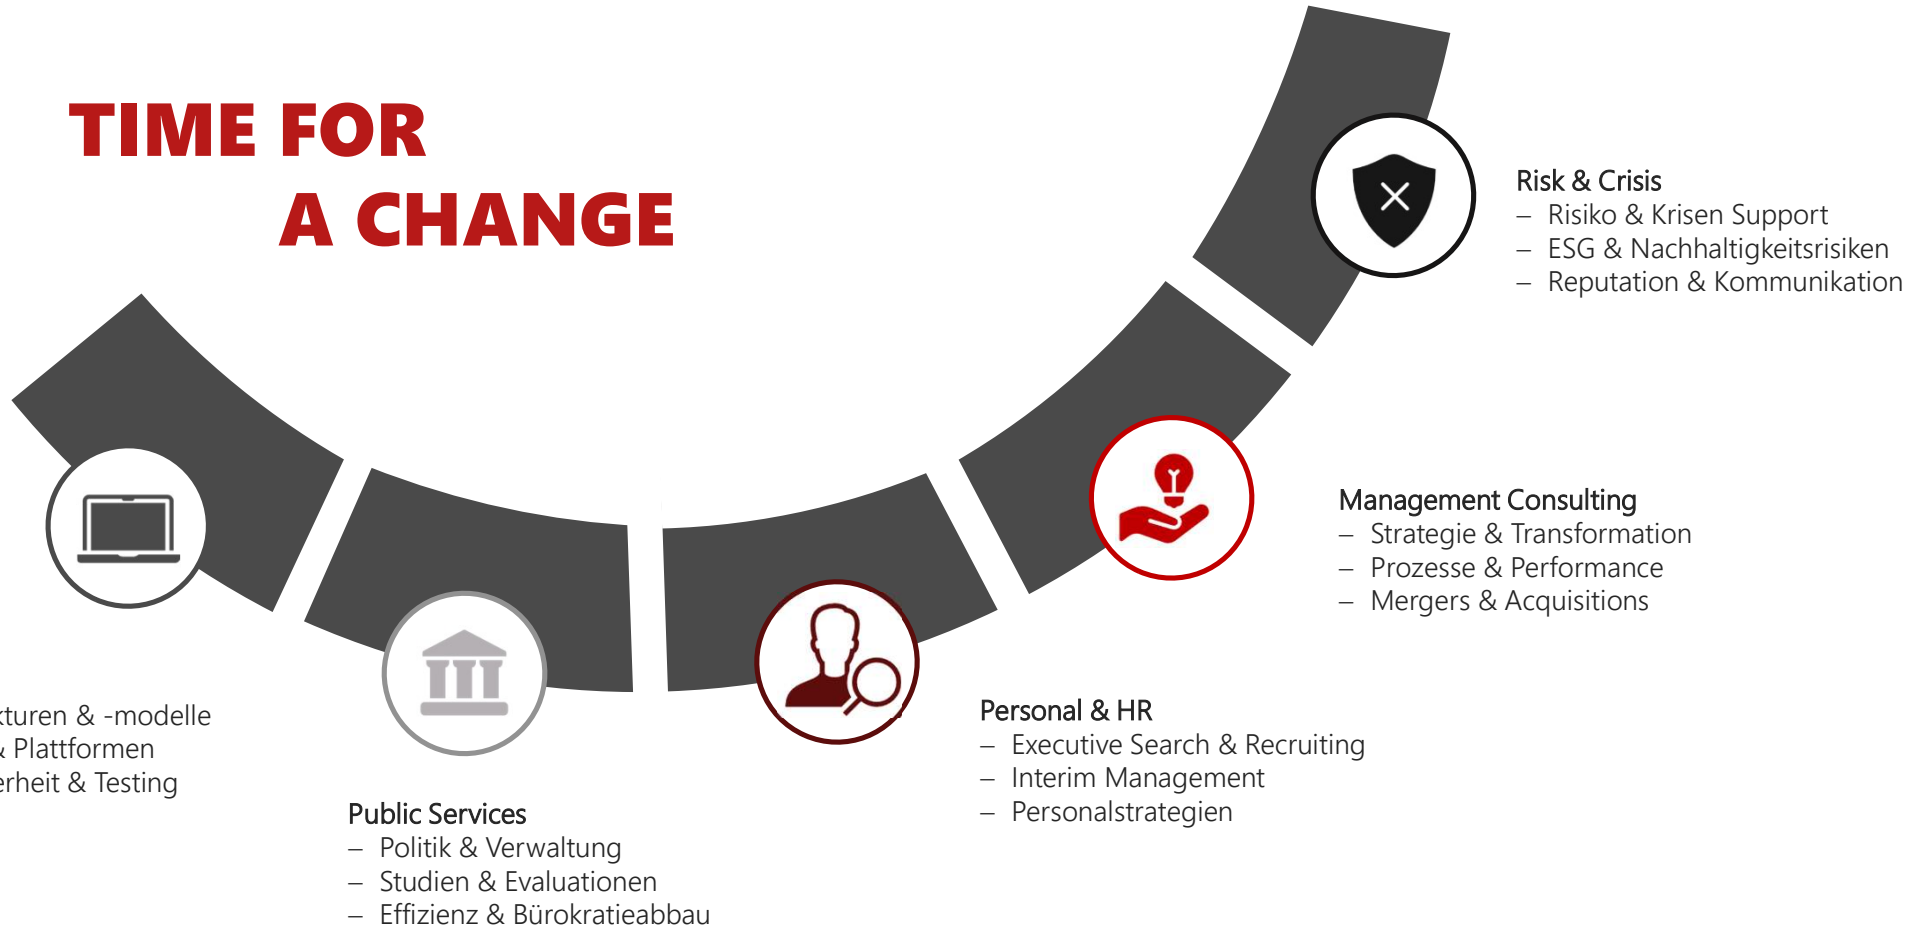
TIME FOR
A CHANGE

Risk & Crisis
– Risiko & Krisen Support
– ESG & Nachhaltigkeitsrisiken
– Reputation & Kommunikation

Management Consulting
– Strategie & Transformation
– Prozesse & Performance
– Mergers & Acquisitions

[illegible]turen & -modelle
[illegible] Plattformen
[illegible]erheit & Testing

Personal & HR
– Executive Search & Recruiting
– Interim Management
– Personalstrategien

Public Services
– Politik & Verwaltung
– Studien & Evaluationen
– Effizienz & Bürokratieabbau